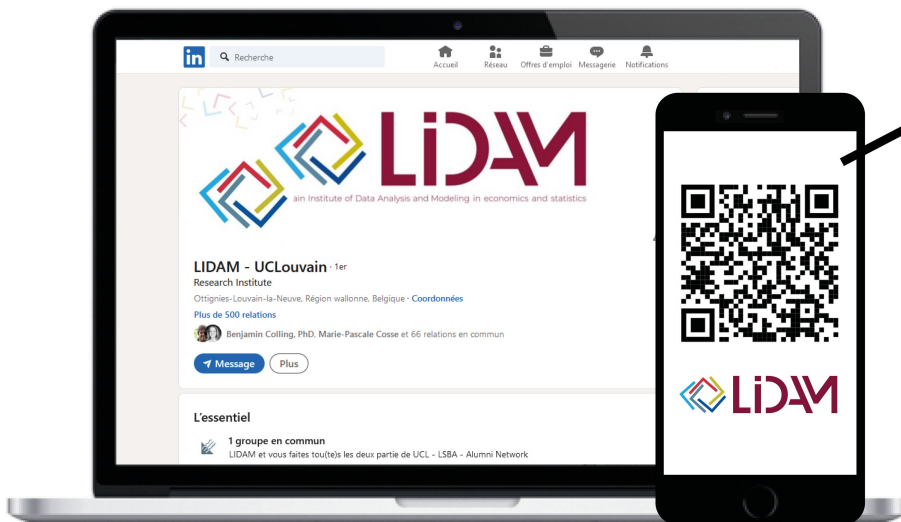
in Recherche

Accueil Réseau Offres d'emploi Messagerie Notifications

LiDAM

ain Institute of Data Analysis and Modeling in economics and statistics

LIDAM - UCLouvain · 1er

Research Institute

Ottignies-Louvain-la-Neuve, Région wallonne, Belgique · Coordonnées

Plus de 500 relations

Benjamin Colling, PhD, Marie-Pascale Cosse et 66 relations en commun

Message Plus

L'essentiel

1 groupe en commun

LIDAM et vous faites tou(te)s les deux partie de UCL - LSBA - Alumni Network

LiDAM